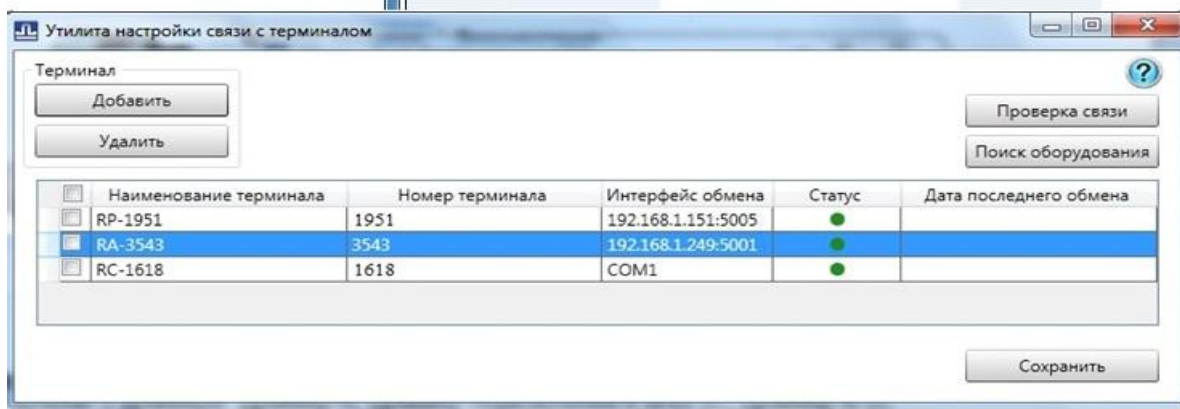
Утилита настройки связи с терминалом

Терминал

Добавить

Удалить

?

Проверка связи

Поиск оборудования

| | Наименование терминала | Номер терминала | Интерфейс обмена | Статус | Дата последнего обмена |
|---|---|---|---|---|---|
| | RP-1951 | 1951 | 192.168.1.151:5005 | | |
| | RA-3543 | 3543 | 192.168.1.249:5001 | | |
| | RC-1618 | 1618 | COM1 | | |

Сохранить